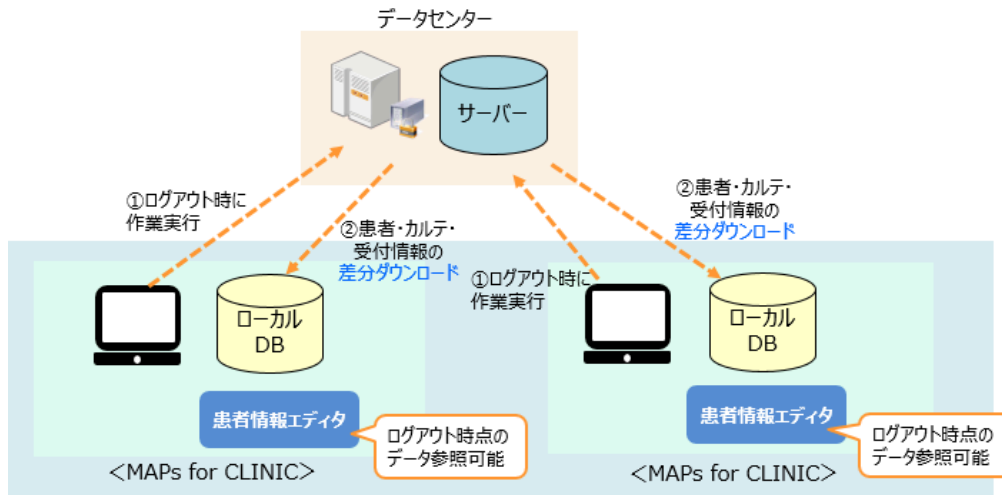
データセンター

サーバー

①ログアウト時に作業実行

②患者・カルテ・受付情報の差分ダウンロード

①ログアウト時に作業実行

②患者・カルテ・受付情報の差分ダウンロード

ローカルDB

患者情報エディタ

ログアウト時点のデータ参照可能

＜MAPs for CLINIC＞

ローカルDB

患者情報エディタ

ログアウト時点のデータ参照可能

＜MAPs for CLINIC＞